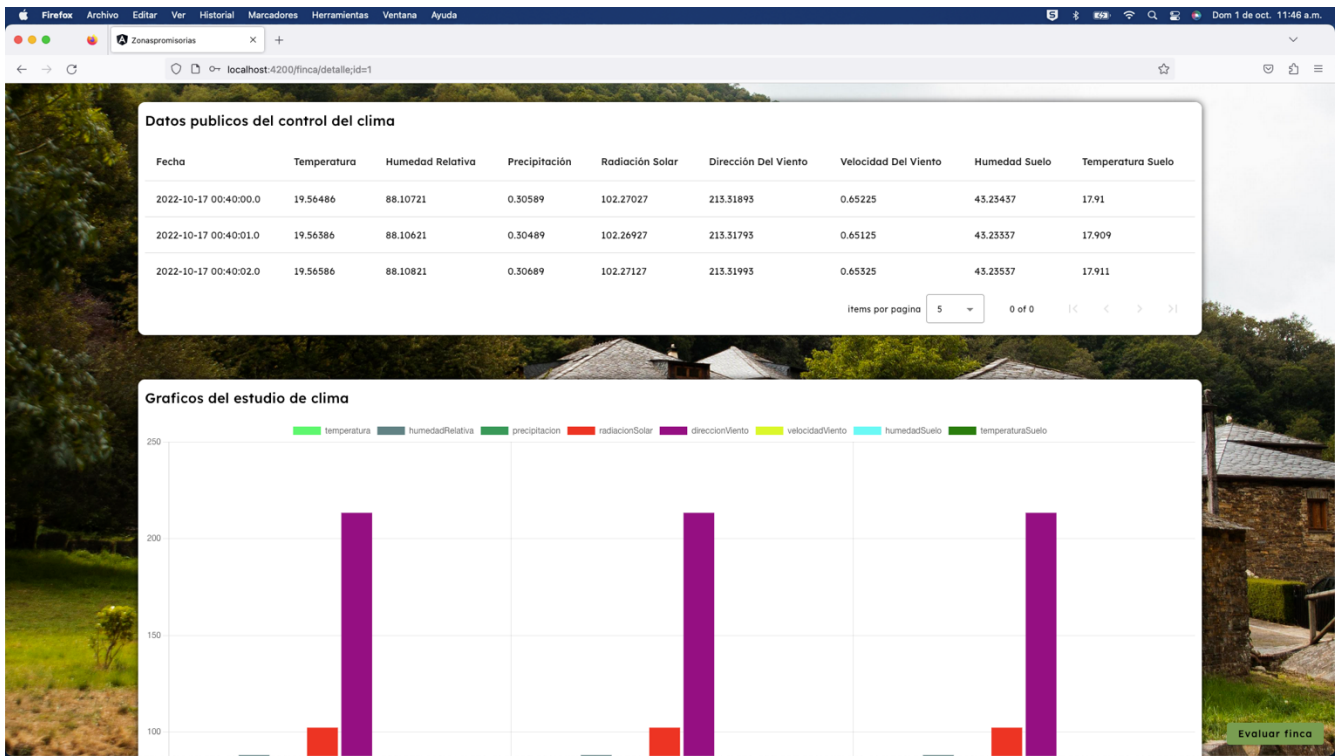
Firefox Archivo Editar Ver Historial Marcadores Herramientas Ventana Ayuda Dom 1 de oct. 11:46 a.m.

Zonaspromisorias

localhost:4200/finca/detalle;id=1

Datos publicos del control del clima

| Fecha | Temperatura | Humedad Relativa | Precipitación | Radiación Solar | Dirección Del Viento | Velocidad Del Viento | Humedad Suelo | Temperatura Suelo |
|---|---|---|---|---|---|---|---|---|
| 2022-10-17 00:40:00.0 | 19.56486 | 88.10721 | 0.30589 | 102.27027 | 213.31893 | 0.65225 | 43.23437 | 17.91 |
| 2022-10-17 00:40:01.0 | 19.56386 | 88.10621 | 0.30489 | 102.26927 | 213.31793 | 0.65125 | 43.23337 | 17.909 |
| 2022-10-17 00:40:02.0 | 19.56586 | 88.10821 | 0.30689 | 102.27127 | 213.31993 | 0.65325 | 43.23537 | 17.911 |

items por pagina 5 0 of 0

Graficos del estudio de clima

temperatura humedadRelativa precipitacion radiacionSolar direccionViento velocidadViento humedadSuelo temperaturaSuelo

250
200
150
100

Evaluar finca